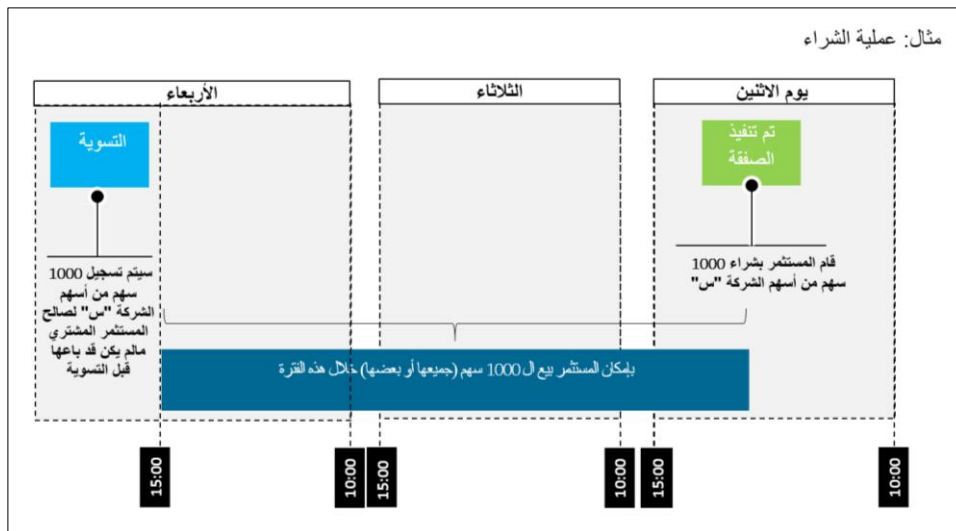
مثال: عملية الشراء

يوم الاثنين

الثلاثاء

الأربعاء

تم تنفيذ الصفقة

قام المستثمر بشراء 1000 سهم من أسهم الشركة "س"

التسوية

سيتم تسجيل 1000 سهم من أسهم الشركة "س" لصالح المستثمر المشتري مالم يكن قد باعها قبل التسوية

بإمكان المستثمر بيع ال 1000 سهم (جميعها أو بعضها) خلال هذه الفترة

15:00

10:00

15:00

10:00

15:00

10:00